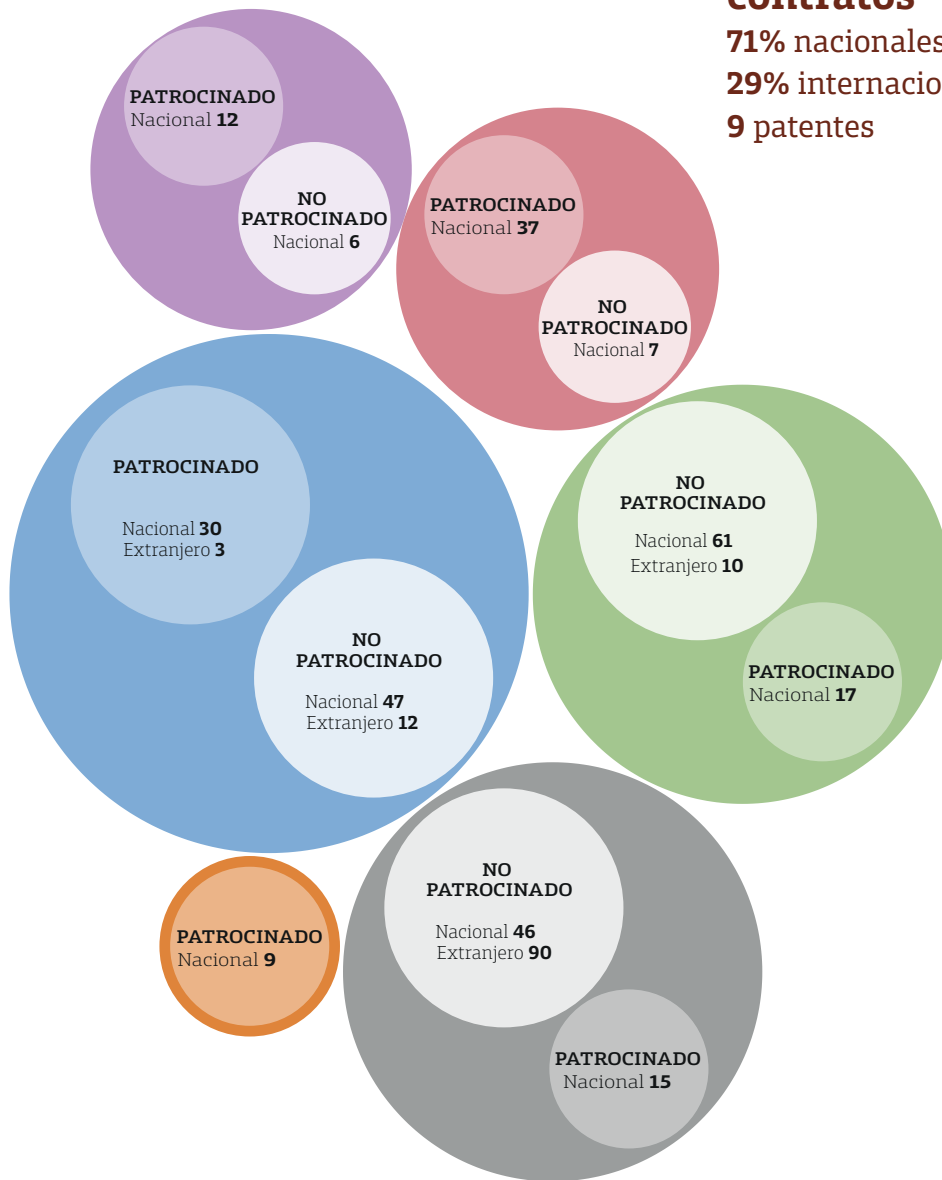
contratos
71% nacionales
29% internacio
9 patentes

PATROCINADO
Nacional 12

NO PATROCINADO
Nacional 6

PATROCINADO
Nacional 37

NO PATROCINADO
Nacional 7

PATROCINADO
Nacional 30
Extranjero 3

NO PATROCINADO
Nacional 47
Extranjero 12

NO PATROCINADO
Nacional 61
Extranjero 10

PATROCINADO
Nacional 17

PATROCINADO
Nacional 9

NO PATROCINADO
Nacional 46
Extranjero 90

PATROCINADO
Nacional 15